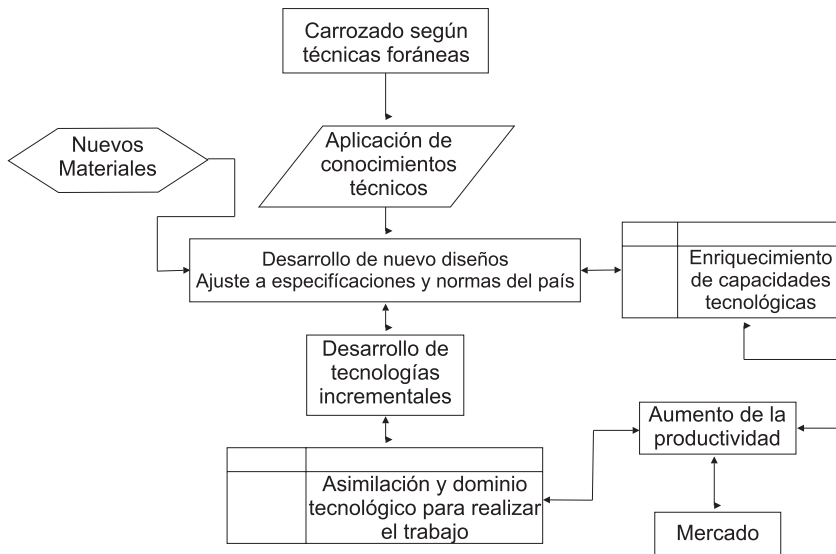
Carrozado según técnicas foráneas

Nuevos Materiales

Aplicación de conocimientos técnicos

Desarrollo de nuevo diseños
Ajuste a especificaciones y normas del país

Enriquecimiento de capacidades tecnológicas

Desarrollo de tecnologías incrementales

Aumento de la productividad

Asimilación y dominio tecnológico para realizar el trabajo

Mercado